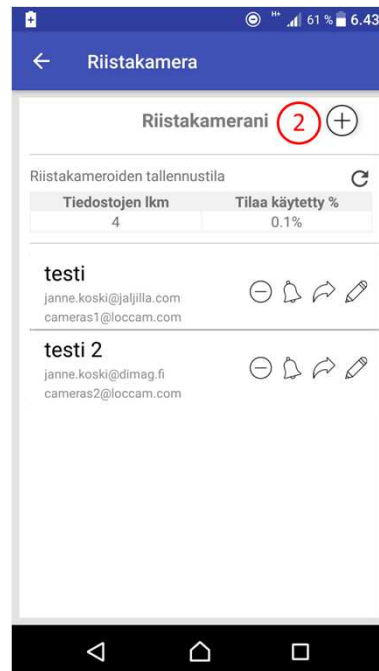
H+ 61 % 6.43

Riistakamera

Riistakamerani 2

Riistakameroiden tallennustila

| Tiedostojen lkm | Tilaa käytetty % |
|---|---|
| 4 | 0.1% |

testi
janne.koski@jaljilla.com
cameras1@loccam.com

testi 2
janne.koski@dimag.fi
cameras2@loccam.com